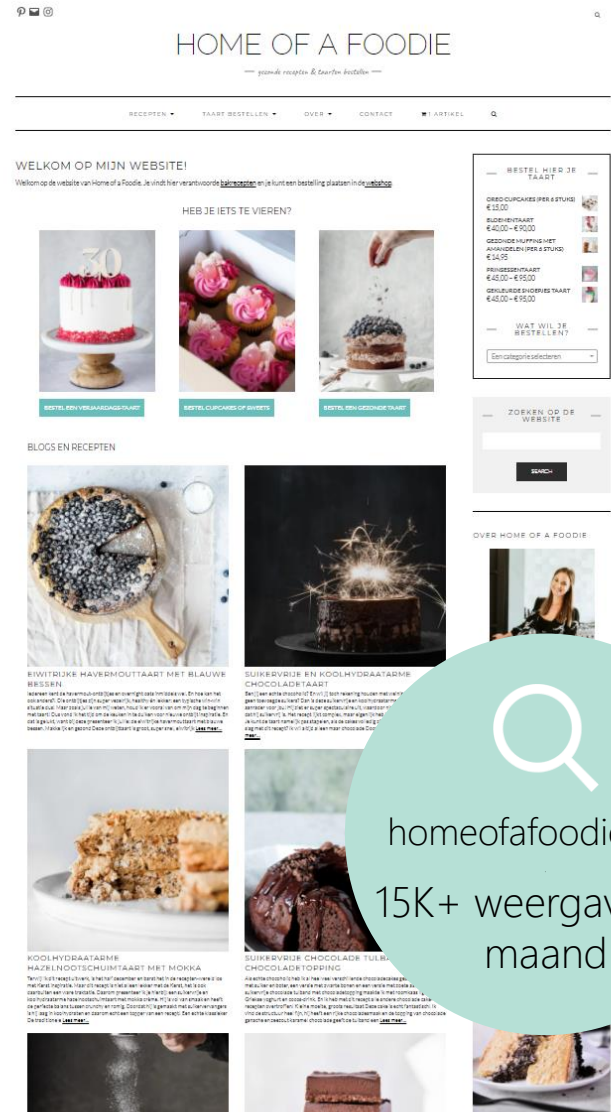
HOME OF A FOODIE

— gezonde recepten & taarten bestellen —

RECEPTEN ▾ TAART BESTELLEN ▾ OVER ▾ CONTACT 1 ARTIKEL

WELKOM OP MIJN WEBSITE!

Welkom op de website van Home of a Foodie. Je vindt hier verantwoorde bakrecepten en je kunt een bestelling plaatsen in de webshop.

HEB JE IETS TE VIEREN?

BESTEL EEN VERJAARDAGS-TAART

BESTEL CUPCAKES OF SWEETS

BESTEL EEN GEZONDE TAART

BLOGS EN RECEPTEN

EIWITRIJKE HAVERMOUTTAART MET BLAUWE BESSEN

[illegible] Lees meer...

SUIKERVRIJE EN KOOLHYDRAATARME CHOCOLADETAART

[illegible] Lees meer...

KOOLHYDRAATARME HAZELNOOTSCHUIMTAART MET MOKKA

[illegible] Lees meer...

SUIKERVRIJE CHOCOLADE TULBA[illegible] CHOCOLADETOPPING

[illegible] Lees meer...

BESTEL HIER JE TAART

OREO CUPCAKES (PER 6 STUKS) €15,00

BLOEMENTAART €40,00 – €90,00

GEZONDE MUFFINS MET AMANDELEN (PER 6 STUKS) €14,95

PRINSESSENTAART €45,00 – €95,00

GEKLEURDE ENGERIES TAART €48,00 – €95,00

WAT WIL JE BESTELLEN?

Een categorie selecteren

ZOEKEN OP DE WEBSITE

SEARCH

OVER HOME OF A FOODIE

homeofafoodie

15K+ weergav
maand